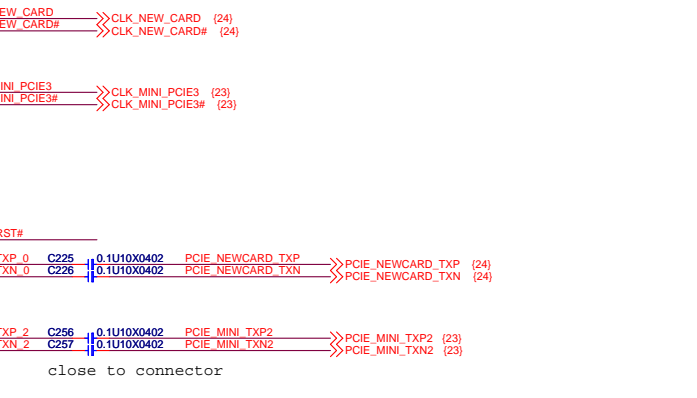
EW_CARD
EW_CARD#
CLK_NEW_CARD {24}
CLK_NEW_CARD# {24}

INI_PCIE3
INI_PCIE3#
CLK_MINI_PCIE3 {23}
CLK_MINI_PCIE3# {23}

RST#

TXP_0 C225 0.1U10X0402 PCIE_NEWCARD_TXP
TXN_0 C226 0.1U10X0402 PCIE_NEWCARD_TXN
PCIE_NEWCARD_TXP {24}
PCIE_NEWCARD_TXN {24}

TXP_2 C256 0.1U10X0402 PCIE_MINI_TXP2
TXN_2 C257 0.1U10X0402 PCIE_MINI_TXN2
PCIE_MINI_TXP2 {23}
PCIE_MINI_TXN2 {23}

close to connector